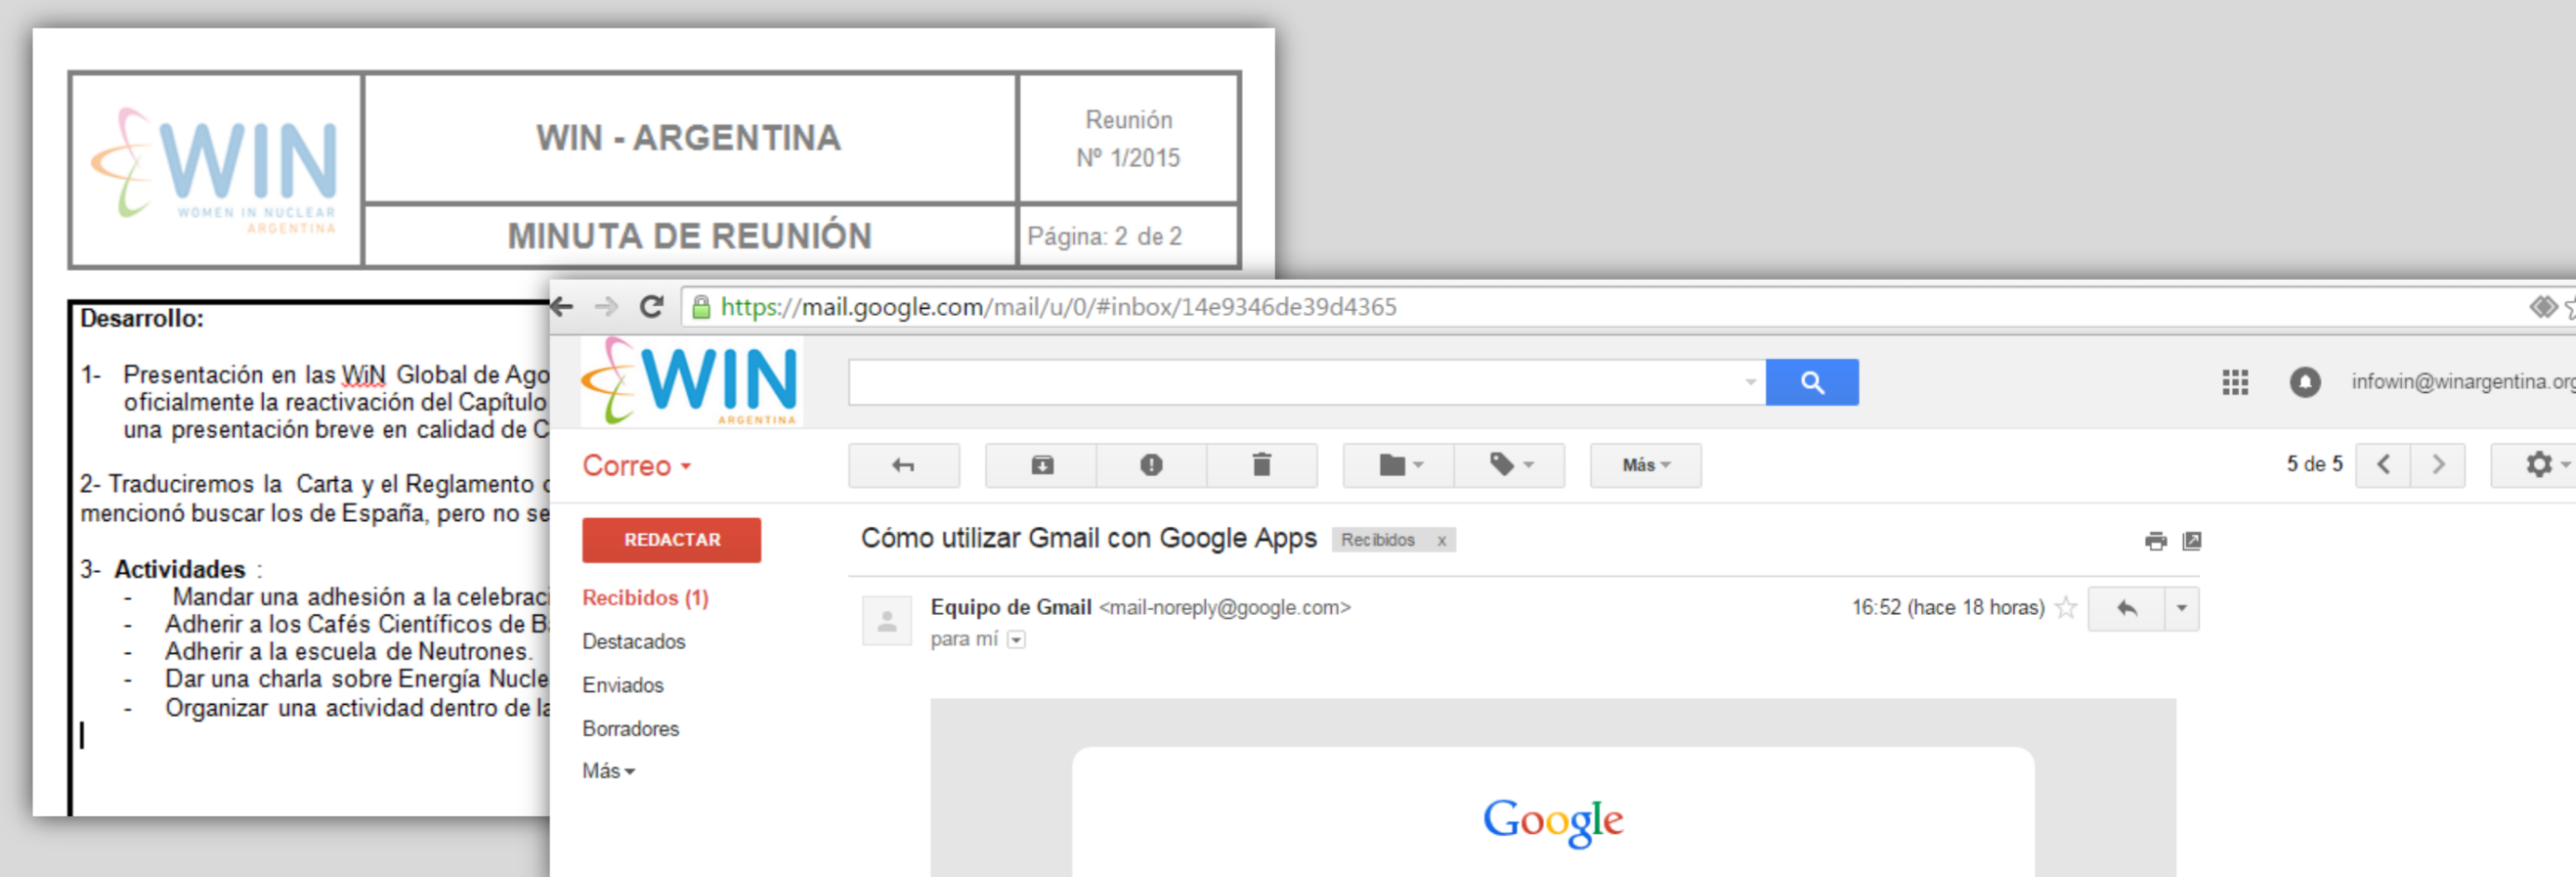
| WIN WOMEN IN NUCLEAR ARGENTINA | WIN - ARGENTINA | Reunión Nº 1/2015 |
|---|---|---|
| | MINUTA DE REUNIÓN | Página: 2 de 2 |

Desarrollo:

1- Presentación en las WiN Global de Ago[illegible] oficialmente la reactivación del Capítulo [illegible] una presentación breve en calidad de C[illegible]

2- Traduciremos la Carta y el Reglamento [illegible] mencionó buscar los de España, pero no se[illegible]

3- Actividades :
- Mandar una adhesión a la celebraci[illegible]
- Adherir a los Cafés Científicos de B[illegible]
- Adherir a la escuela de Neutrones.
- Dar una charla sobre Energía Nucle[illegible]
- Organizar una actividad dentro de la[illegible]

https://mail.google.com/mail/u/0/#inbox/14e9346de39d4365

WIN ARGENTINA

infowin@winargentina.org

Correo

Más

5 de 5

REDACTAR

Recibidos (1)
Destacados
Enviados
Borradores
Más

Cómo utilizar Gmail con Google Apps Recibidos x

Equipo de Gmail <mail-noreply@google.com>
para mí

16:52 (hace 18 horas)

Google